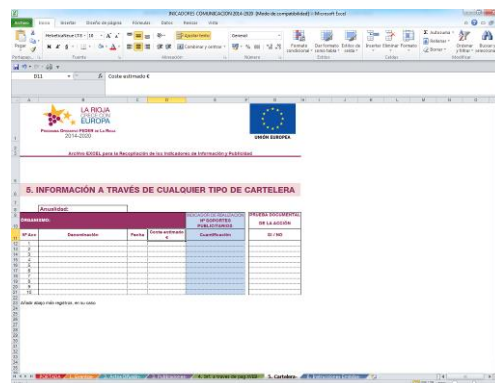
INDICADORES COMUNICACION 2014-2020 [Modo de compatibilidad] - Microsoft Excel

Archivo Inicio Insertar Diseño de página Fórmulas Datos Revisar Vista

Pegar Portapapeles Fuente Alineación Número Estilos Celdas Modificar

Ajustar texto Combinar y centrar General Formato condicional Dar formato como tabla Estilos de celda Insertar Eliminar Formato Autosuma Rellenar Borrar Ordenar y filtrar Buscar y seleccionar

D11 Coste estimado €

LA RIOJA CRECE CON EUROPA
PROGRAMA OPERATIVO FEDER DE LA RIOJA 2014-2020

UNIÓN EUROPEA

Archivo EXCEL para la Recopilación de los Indicadores de Información y Publicidad

5. INFORMACIÓN A TRAVÉS DE CUALQUIER TIPO DE CARTELERA

Anualidad:

ORGANISMO:

INDICADOR DE REALIZACIÓN Nº SOPORTES PUBLICITARIOS

PRUEBA DOCUMENTAL DE LA ACCIÓN

| Nº Acc | Denominación | Fecha | Coste estimado € | Cuantificación | SI / NO |
|---|---|---|---|---|---|
| 1 | | | | | |
| 2 | | | | | |
| 3 | | | | | |
| 4 | | | | | |
| 5 | | | | | |
| 6 | | | | | |
| 7 | | | | | |
| 8 | | | | | |
| 9 | | | | | |
| 10 | | | | | |

Añadir abajo más registros, en su caso.

5. Cartelera